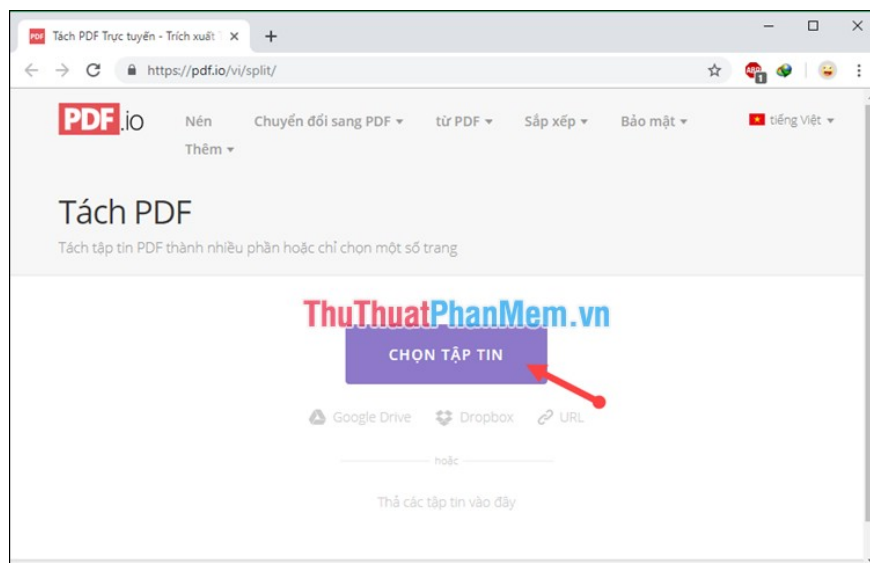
Tách PDF Trực tuyến - Trích xuất

https://pdf.io/vi/split/

PDF.io Nén Chuyển đổi sang PDF ▾ từ PDF ▾ Sắp xếp ▾ Bảo mật ▾ tiếng Việt ▾ Thêm ▾

Tách PDF

Tách tập tin PDF thành nhiều phần hoặc chỉ chọn một số trang

ThuThuatPhanMem.vn

CHỌN TẬP TIN

Google Drive Dropbox URL

hoặc

Thả các tập tin vào đây